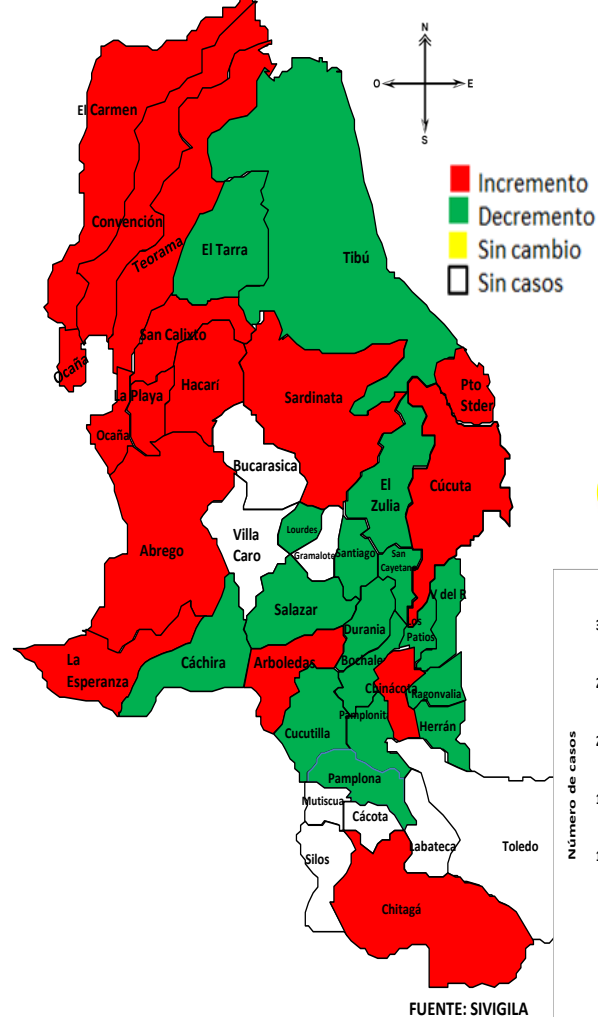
N
O E
S

Incremento
Decremento
Sin cambio
Sin casos

El Carmen
Convención
Teorama
El Tarra
Tibú
Ocaña
San Calixto
La Playa
Hacarí
Sardinata
Pto Stder
Ocaña
Bucarasica
El Zulia
Cúcuta
Villa Caro
Lourdes
Gramalote
Santiago
San Cayetano
Abrego
Salazar
V del R
Los Patios
Durania
La Esperanza
Cáchira
Arboledas
Bochalema
Chinácota
Ragonvalia
Pamplonita
Cucutilla
Herrán
Pamplona
Mutiscua
Cácota
Labateca
Toledo
Silos
Chitagá

Número de casos

FUENTE: SIVIGILA